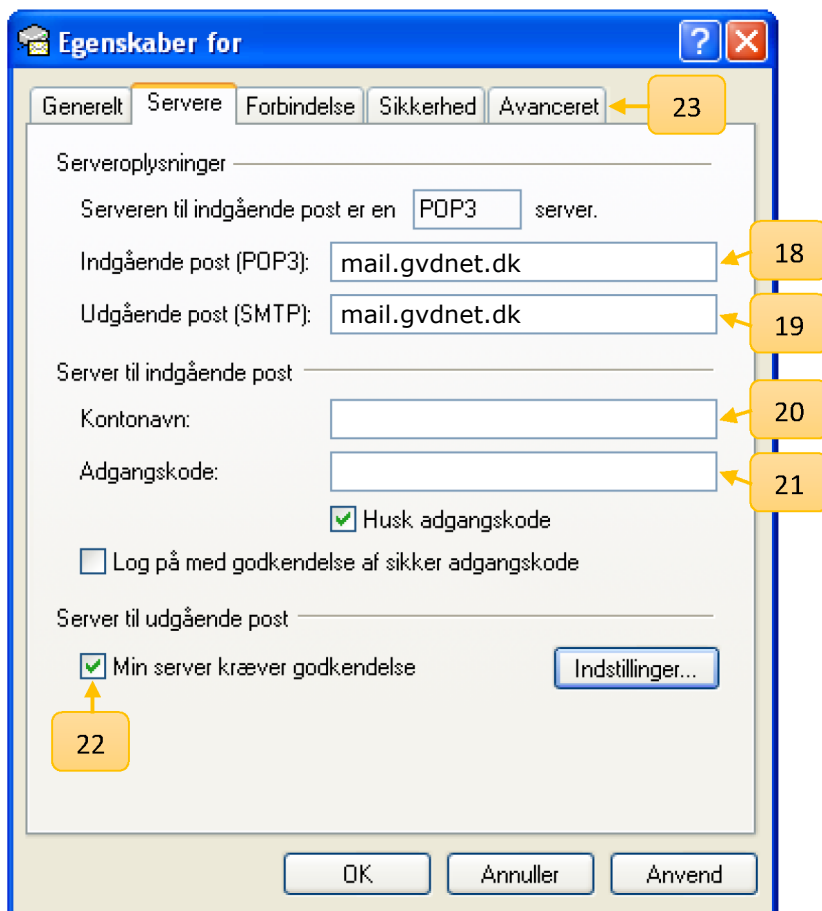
Egenskaber for

?

Generelt | Servere | Forbindelse | Sikkerhed | Avanceret

23

Serveroplysninger

Serveren til indgående post er en POP3 server.

Indgående post (POP3): mail.gvdnet.dk

18

Udgående post (SMTP): mail.gvdnet.dk

19

Server til indgående post

Kontonavn:

20

Adgangskode:

21

Husk adgangskode

Log på med godkendelse af sikker adgangskode

Server til udgående post

Min server kræver godkendelse

Indstillinger...

22

OK Annuller Anvend